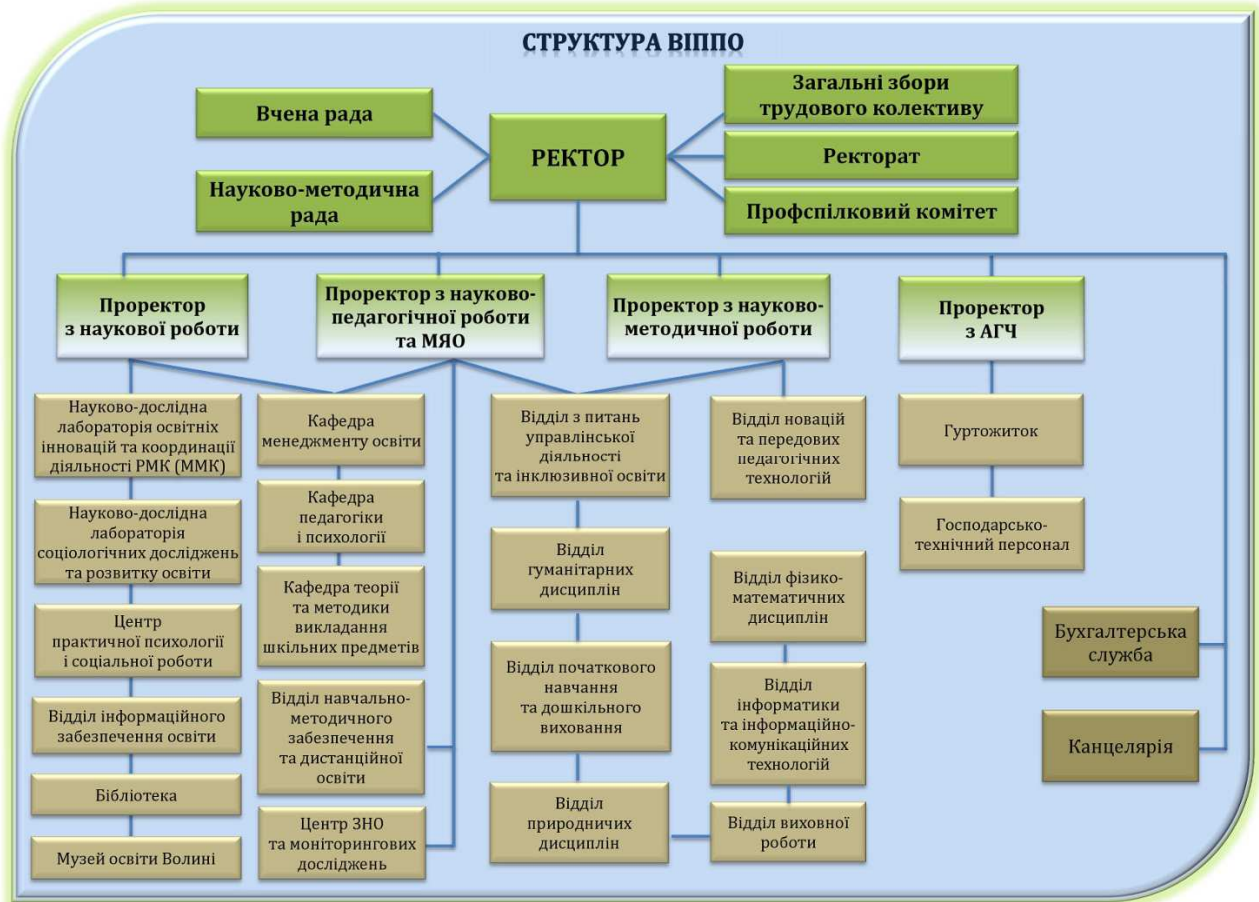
СТРУКТУРА ВІППО

Вчена рада

Науково-методична рада

РЕКТОР

Загальні збори трудового колективу

Ректорат

Профспілковий комітет

Проректор з наукової роботи

Проректор з науково-педагогічної роботи та МЯО

Проректор з науково-методичної роботи

Проректор з АГЧ

Науково-дослідна лабораторія освітніх інновацій та координації діяльності РМК (ММК)

Науково-дослідна лабораторія соціологічних досліджень та розвитку освіти

Центр практичної психології і соціальної роботи

Відділ інформаційного забезпечення освіти

Бібліотека

Музей освіти Волині

Кафедра менеджменту освіти

Кафедра педагогіки і психології

Кафедра теорії та методики викладання шкільних предметів

Відділ навчально-методичного забезпечення та дистанційної освіти

Центр ЗНО та моніторингових досліджень

Відділ з питань управлінської діяльності та інклюзивної освіти

Відділ гуманітарних дисциплін

Відділ початкового навчання та дошкільного виховання

Відділ природничих дисциплін

Відділ новацій та передових педагогічних технологій

Відділ фізико-математичних дисциплін

Відділ інформатики та інформаційно-комунікаційних технологій

Відділ виховної роботи

Гуртожиток

Господарсько-технічний персонал

Бухгалтерська служба

Канцелярія